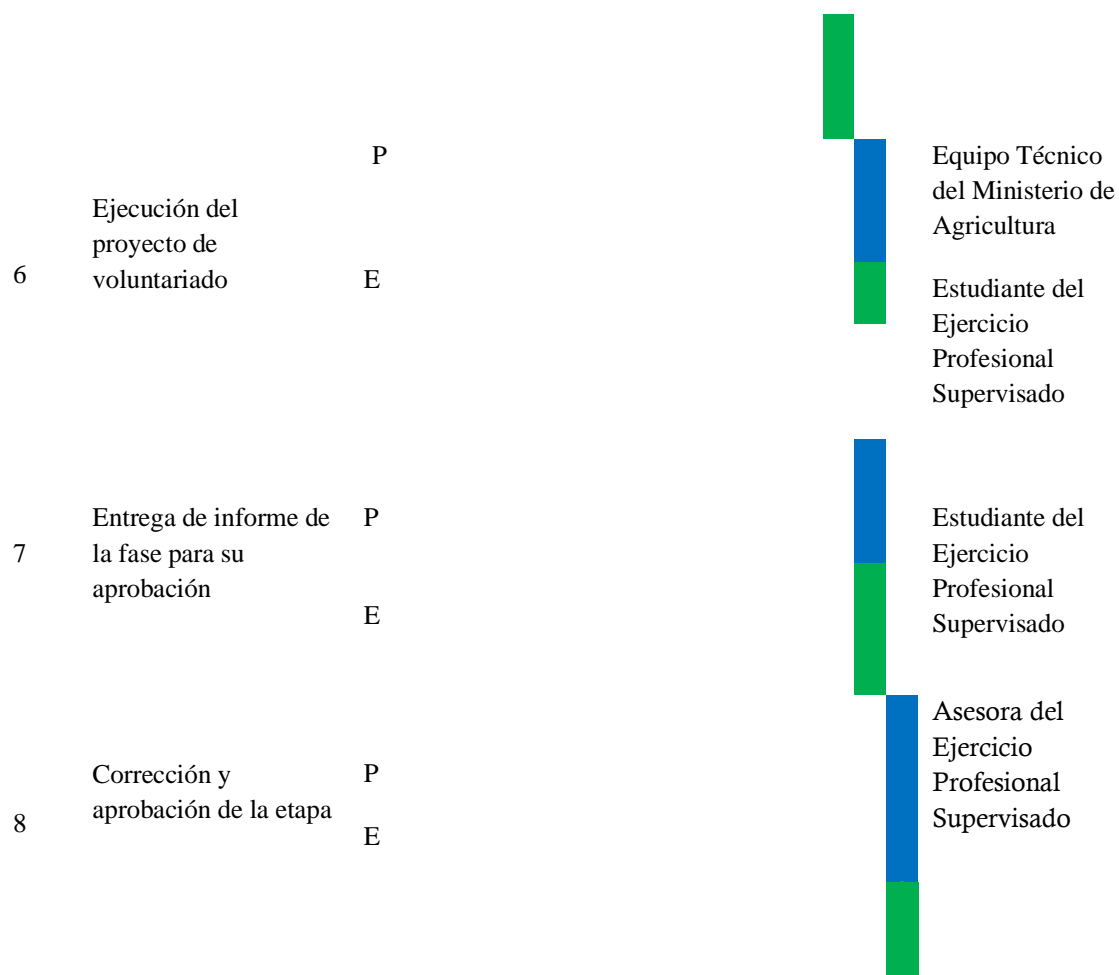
| | | | |
|---|---|---|---|
| 6 | Ejecución del proyecto de voluntariado | P<br>E | Equipo Técnico del Ministerio de Agricultura<br>Estudiante del Ejercicio Profesional Supervisado |
| 7 | Entrega de informe de la fase para su aprobación | P<br>E | Estudiante del Ejercicio Profesional Supervisado |
| 8 | Corrección y aprobación de la etapa | P<br>E | Asesora del Ejercicio Profesional Supervisado |